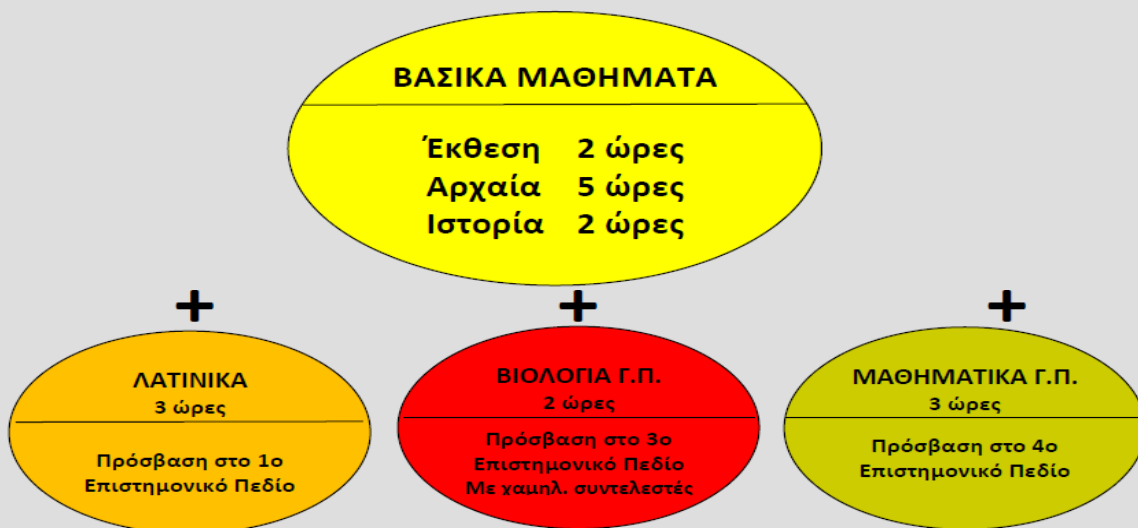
ΒΑΣΙΚΑ ΜΑΘΗΜΑΤΑ

Έκθεση 2 ώρες
Αρχαία 5 ώρες
Ιστορία 2 ώρες

+

ΛΑΤΙΝΙΚΑ
3 ώρες

Πρόσβαση στο 1ο Επιστημονικό Πεδίο

+

ΒΙΟΛΟΓΙΑ Γ.Π.
2 ώρες

Πρόσβαση στο 3ο Επιστημονικό Πεδίο Με χαμηλ. συντελεστές

+

ΜΑΘΗΜΑΤΙΚΑ Γ.Π.
3 ώρες

Πρόσβαση στο 4ο Επιστημονικό Πεδίο